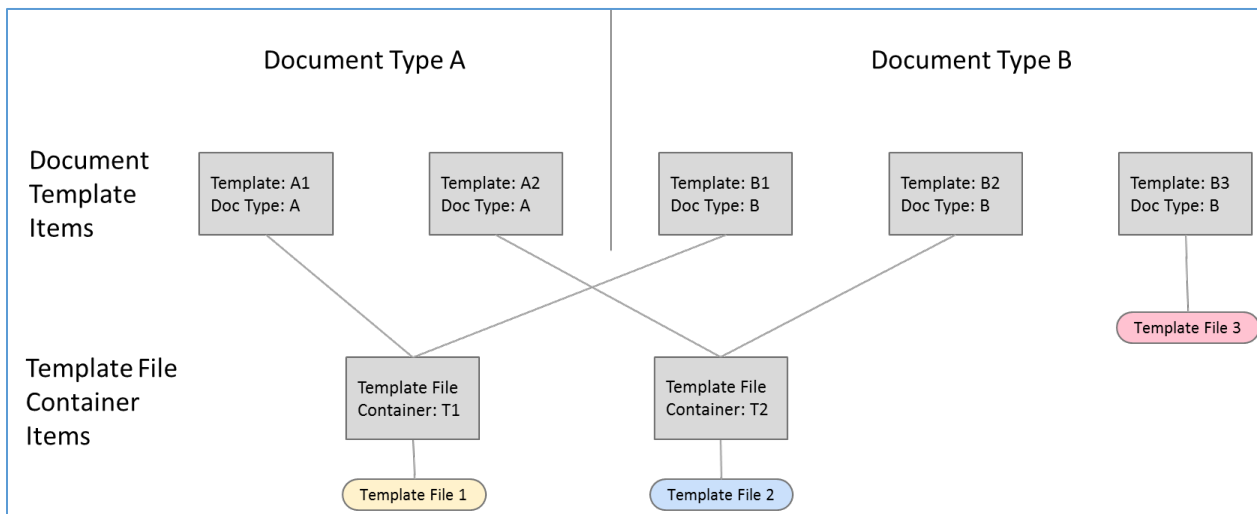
Document Type A

Document Type B

Document Template Items

Template: A1
Doc Type: A

Template: A2
Doc Type: A

Template: B1
Doc Type: B

Template: B2
Doc Type: B

Template: B3
Doc Type: B

Template File 3

Template File Container Items

Template File Container: T1

Template File Container: T2

Template File 1

Template File 2